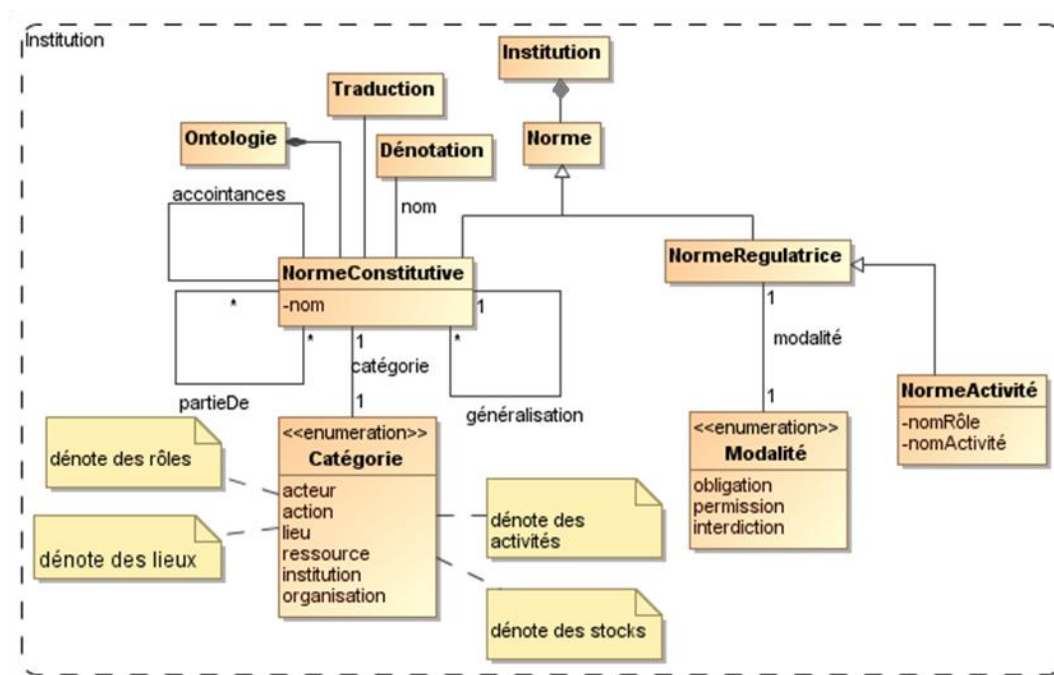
Institution

Institution

Traduction

Ontologie

Dénotation

Norme

accointances

nom

NormeConstitutive

-nom

NormeRegulatrice

*

1

1

*

*

catégorie

modalité

1

partieDe

1

généralisation

1

NormeActivité

-nomRôle
-nomActivité

dénote des rôles

<<enumeration>>
Catégorie

acteur
action
lieu
ressource
institution
organisation

<<enumeration>>
Modalité

obligation
permission
interdiction

dénote des lieux

dénote des activités

dénote des stocks